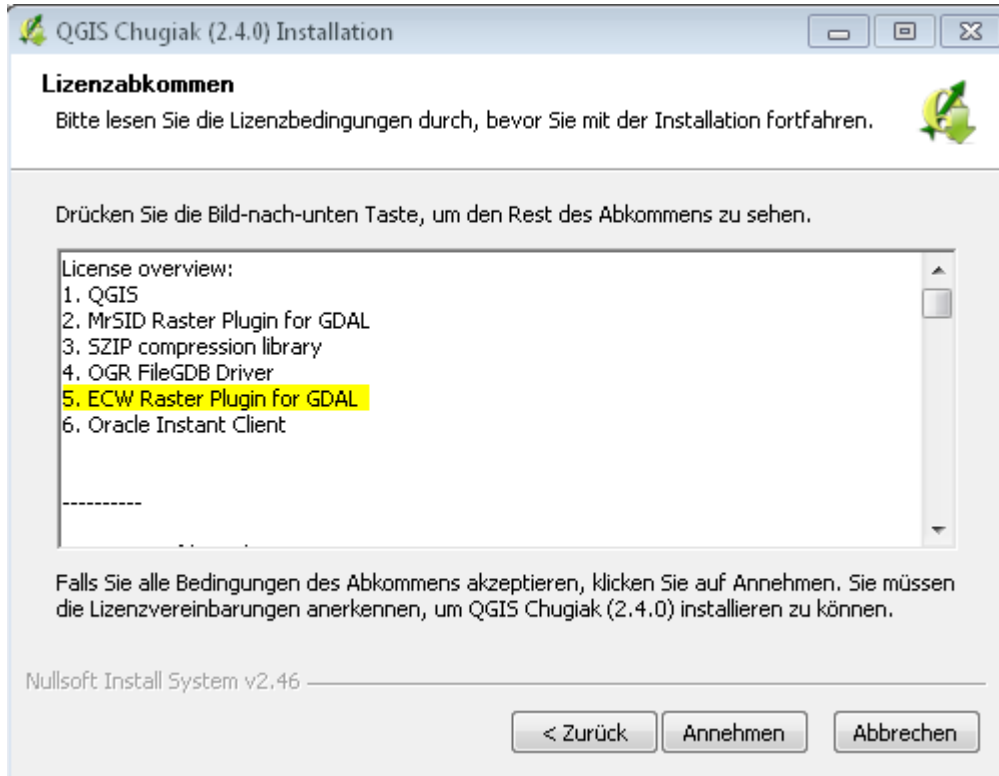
QGIS Chugiak (2.4.0) Installation

Lizenzabkommen
Bitte lesen Sie die Lizenzbedingungen durch, bevor Sie mit der Installation fortfahren.

Drücken Sie die Bild-nach-unten Taste, um den Rest des Abkommens zu sehen.

License overview:
1. QGIS
2. MrSID Raster Plugin for GDAL
3. SZIP compression library
4. OGR FileGDB Driver
5. ECW Raster Plugin for GDAL
6. Oracle Instant Client

----------

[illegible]

Falls Sie alle Bedingungen des Abkommens akzeptieren, klicken Sie auf Annehmen. Sie müssen die Lizenzvereinbarungen anerkennen, um QGIS Chugiak (2.4.0) installieren zu können.

Nullsoft Install System v2.46

< Zurück Annehmen Abbrechen